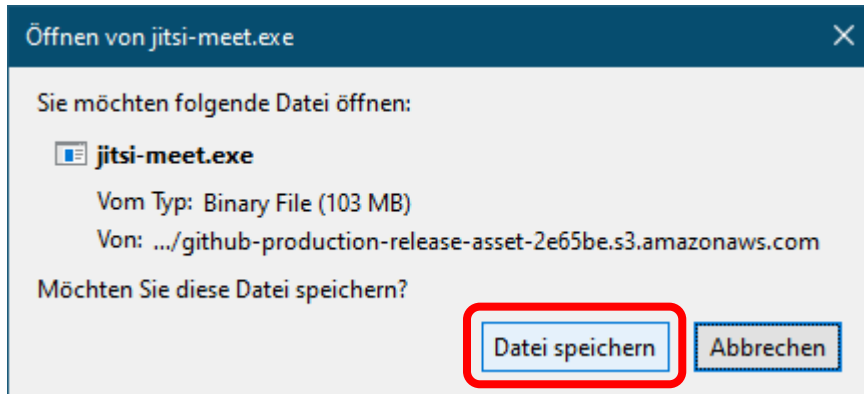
Öffnen von jitsi-meet.exe

×

Sie möchten folgende Datei öffnen:

jitsi-meet.exe

Vom Typ: Binary File (103 MB)

Von: .../github-production-release-asset-2e65be.s3.amazonaws.com

Möchten Sie diese Datei speichern?

Datei speichern

Abbrechen